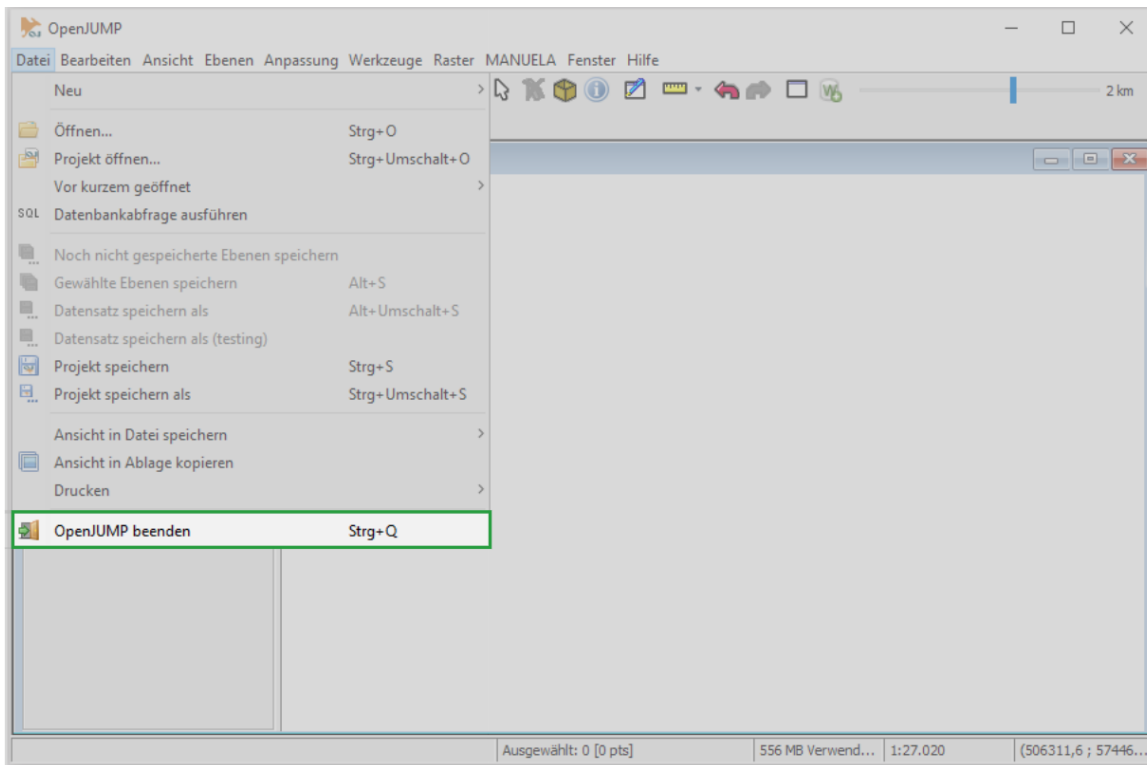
OpenJUMP

Datei Bearbeiten Ansicht Ebenen Anpassung Werkzeuge Raster MANUELA Fenster Hilfe

2 km

Neu

Öffnen... Strg+O
Projekt öffnen... Strg+Umschalt+O
Vor kurzem geöffnet
SQL Datenbankabfrage ausführen

Noch nicht gespeicherte Ebenen speichern
Gewählte Ebenen speichern Alt+S
Datensatz speichern als Alt+Umschalt+S
Datensatz speichern als (testing)
Projekt speichern Strg+S
Projekt speichern als Strg+Umschalt+S

Ansicht in Datei speichern
Ansicht in Ablage kopieren
Drucken

OpenJUMP beenden Strg+Q

Ausgewählt: 0 [0 pts] | 556 MB Verwend... | 1:27.020 | (506311,6 ; 57446...